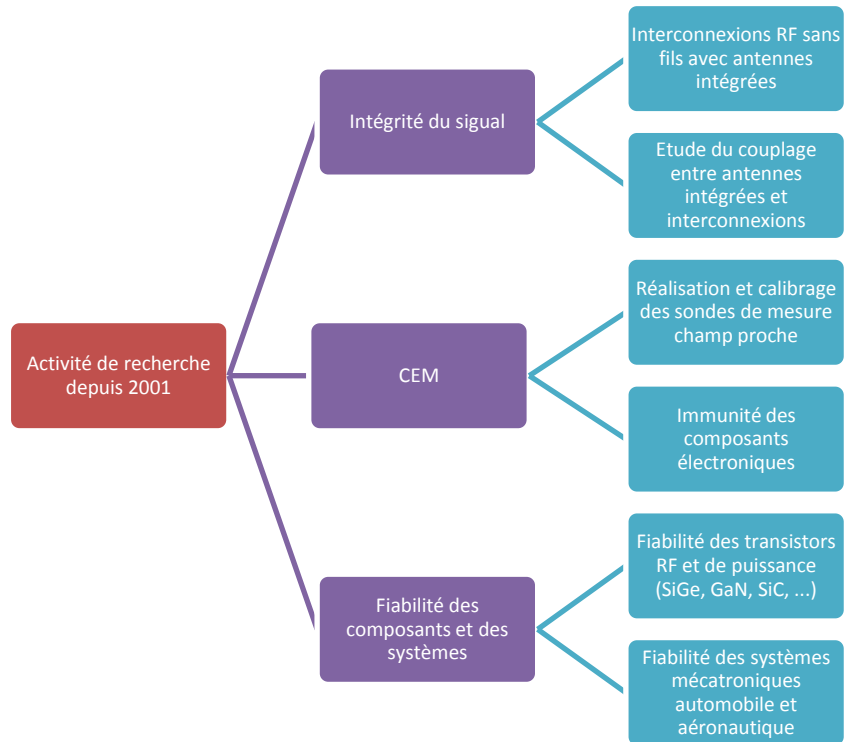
Activité de recherche depuis 2001

Intégrité du sigual

Interconnexions RF sans fils avec antennes intégrées

Etude du couplage entre antennes intégrées et interconnexions

CEM

Réalisation et calibrage des sondes de mesure champ proche

Immunité des composants électroniques

Fiabilité des composants et des systèmes

Fiabilité des transistors RF et de puissance (SiGe, GaN, SiC, ...)

Fiabilité des systèmes mécatroniques automobile et aéronautique